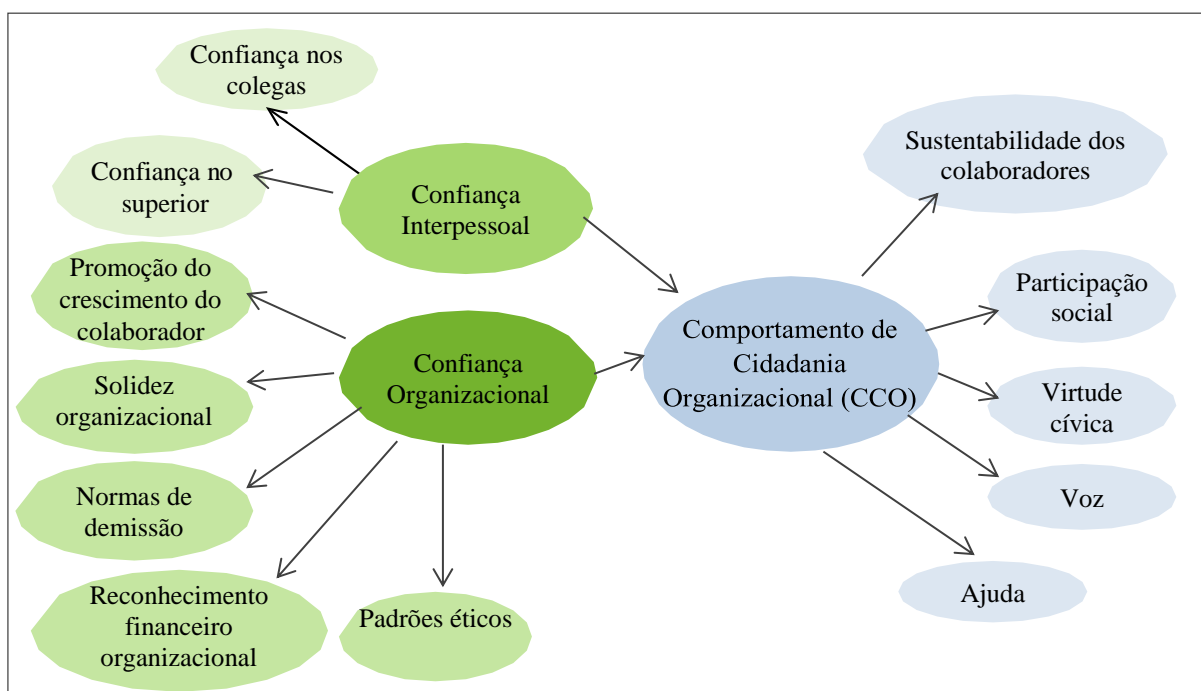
Confiança nos colegas

Confiança no superior

Confiança Interpessoal

Promoção do crescimento do colaborador

Confiança Organizacional

Solidez organizacional

Normas de demissão

Reconhecimento financeiro organizacional

Padrões éticos

Comportamento de Cidadania Organizacional (CCO)

Sustentabilidade dos colaboradores

Participação social

Virtude cívica

Voz

Ajuda